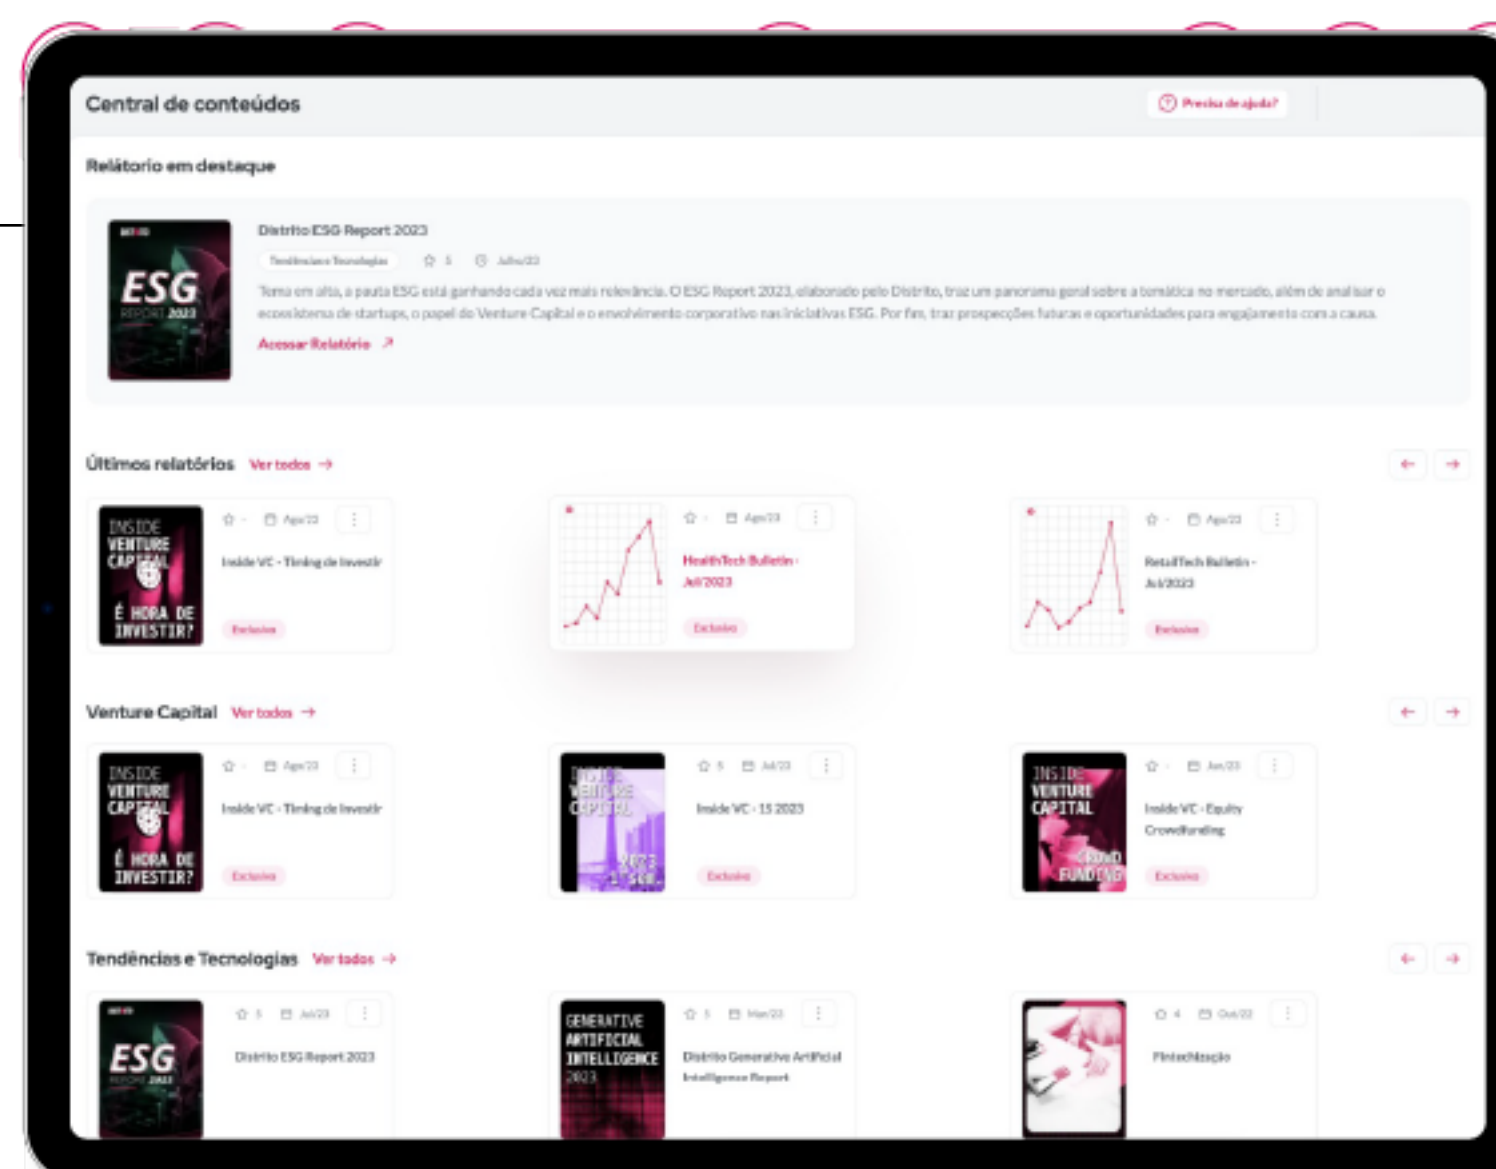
Central de conteúdos

Precisa de ajuda?

Relátorio em destaque

ESG REPORT 2023

Distrito ESG Report 2023

Tendências e Tecnologias 5 Julho/23

Tema em alta, a pauta ESG está ganhando cada vez mais relevância. O ESG Report 2023, elaborado pelo Distrito, traz um panorama geral sobre a temática no mercado, além de analisar o ecossistema de startups, o papel do Venture Capital e o envolvimento corporativo nas iniciativas ESG. Por fim, traz prospecções futuras e oportunidades para engajamento com a causa.

Acessar Relatório ↗

Últimos relatórios Ver todos →

INSIDE VENTURE CAPITAL É HORA DE INVESTIR?

- Ago/23

Inside VC - Timing de Investir

Exclusivo

- Ago/23

HealthTech Bulletin - Jul/2023

Exclusivo

- Ago/23

RetailTech Bulletin - Jul/2023

Exclusivo

Venture Capital Ver todos →

INSIDE VENTURE CAPITAL É HORA DE INVESTIR?

- Ago/23

Inside VC - Timing de Investir

Exclusivo

INSIDE VENTURE CAPITAL 2023 1º SEM.

5 Jul/23

Inside VC - 1S 2023

Exclusivo

INSIDE VENTURE CAPITAL CROWD FUNDING

- Jun/23

Inside VC - Equity Crowdfunding

Exclusivo

Tendências e Tecnologias Ver todos →

ESG REPORT 2023

5 Jul/23

Distrito ESG Report 2023

GENERATIVE ARTIFICIAL INTELLIGENCE 2023

5 Mar/23

Distrito Generative Artificial Intelligence Report

4 Out/22

Fintechização